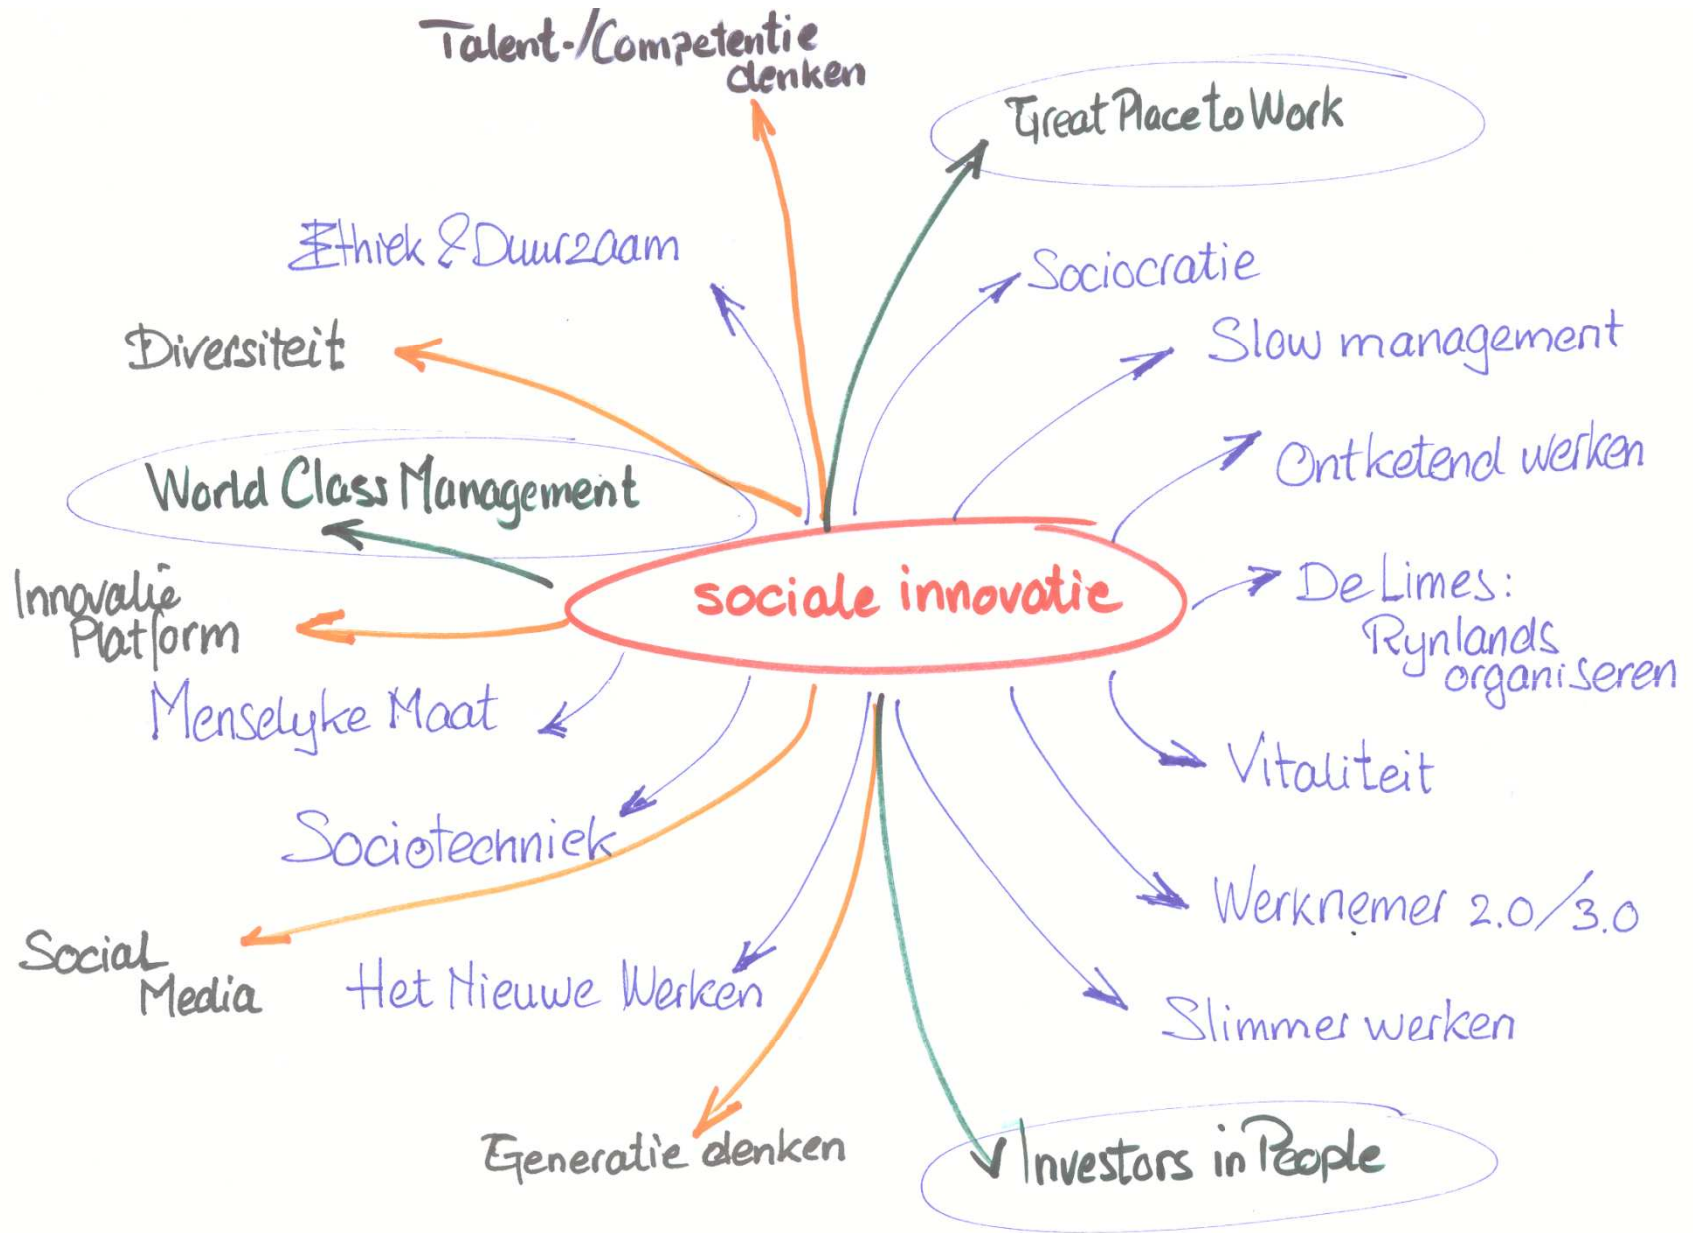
sociale innovatie

Talent-/Competentie denken

Great Place to Work

Ethiek & Duurzaam

Sociocratie

Diversiteit

Slow management

Ontketend werken

World Class Management

Innovatie Platform

De Limes: Rynlands organiseren

Menselyke Maat

Vitaliteit

Sociotechniek

Werknemer 2.0/3.0

Social Media

Het Nieuwe Werken

Slimmer werken

Generatie denken

Investors in People